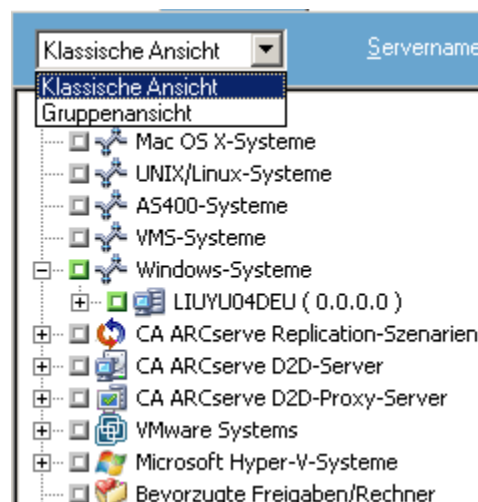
Klassische Ansicht

Servername

Klassische Ansicht
Gruppenansicht

Mac OS X-Systeme
UNIX/Linux-Systeme
AS400-Systeme
VMS-Systeme
Windows-Systeme
LIUYU04DEU ( 0.0.0.0 )
CA ARCserve Replication-Szenarien
CA ARCserve D2D-Server
CA ARCserve D2D-Proxy-Server
VMware Systems
Microsoft Hyper-V-Systeme
Bevorzugte Freigaben/Rechner